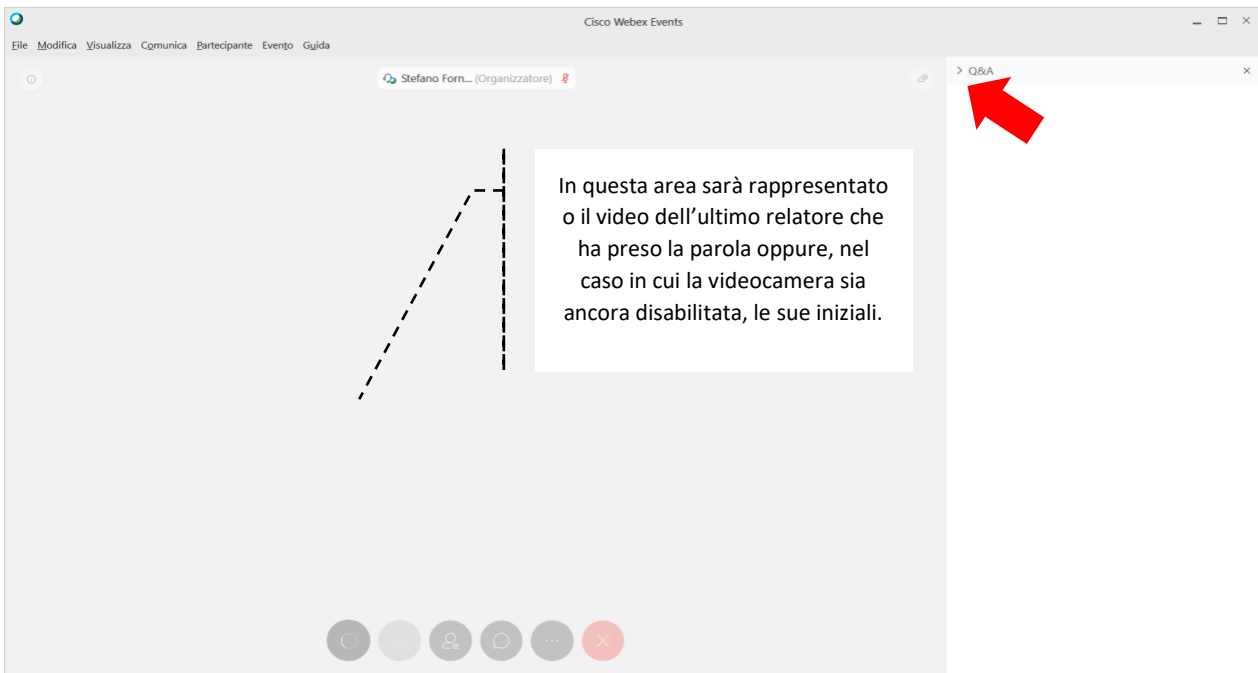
Cisco Webex Events

File Modifica Visualizza Comunica Partecipante Evento Guida

Stefano Forn... (Organizzatore)

> Q&A

In questa area sarà rappresentato o il video dell'ultimo relatore che ha preso la parola oppure, nel caso in cui la videocamera sia ancora disabilitata, le sue iniziali.